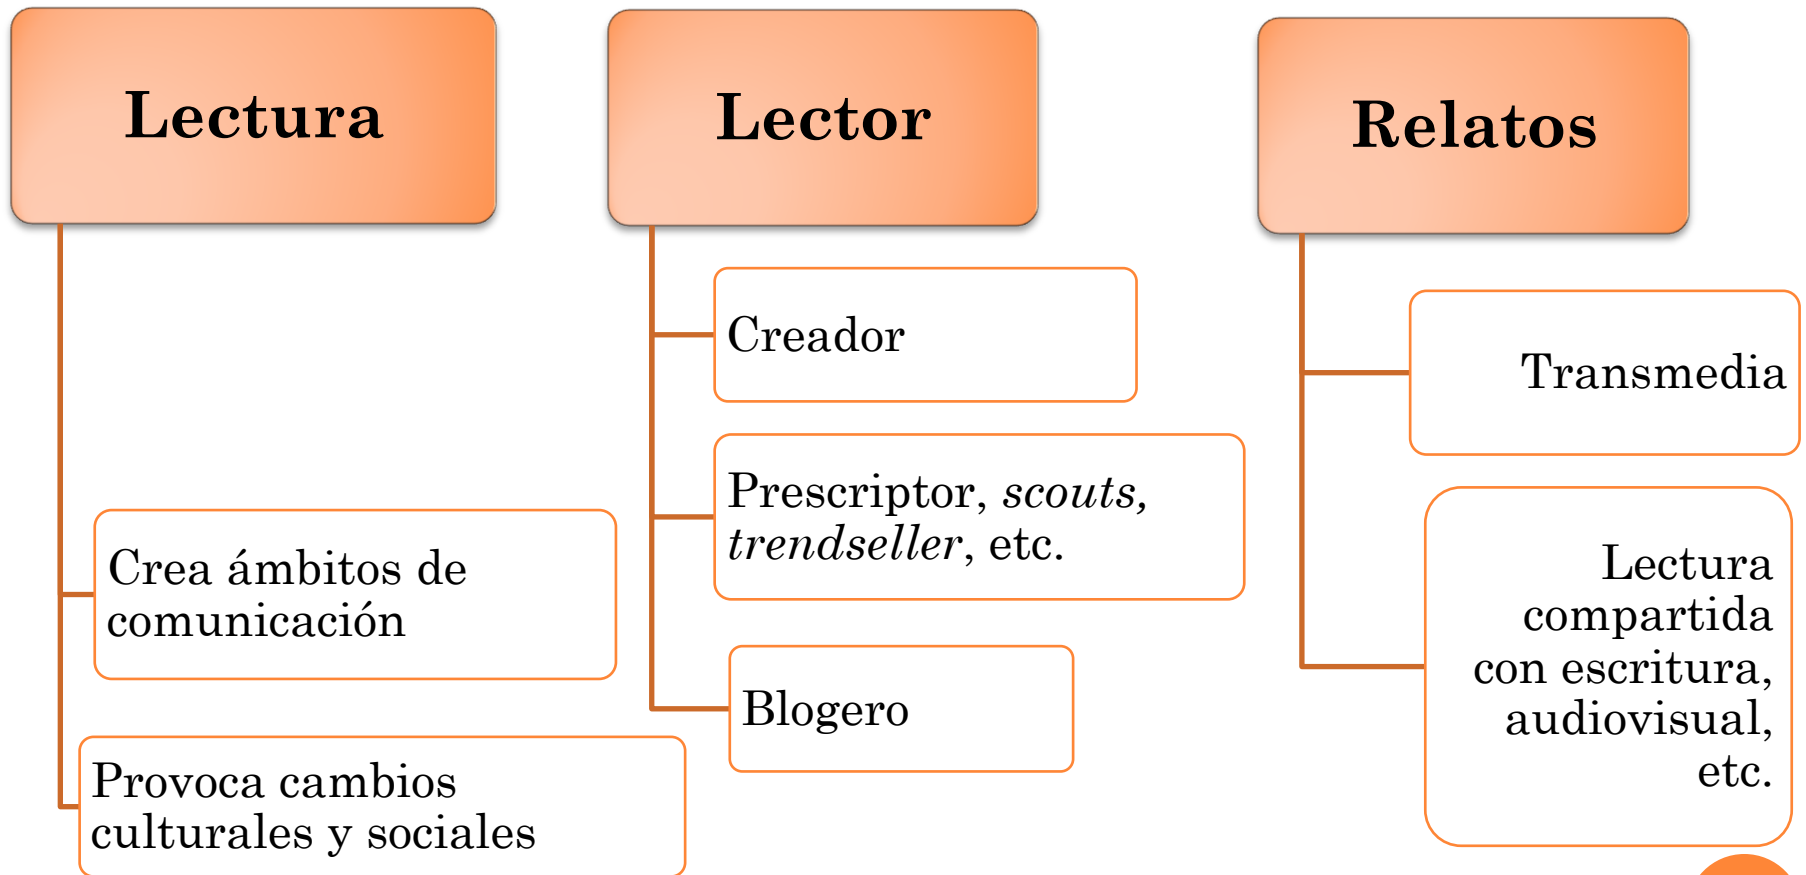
Lectura

Crea ámbitos de comunicación

Provoca cambios culturales y sociales

Lector

Creador

Prescriptor, *scouts*, *trendseller*, etc.

Blogero

Relatos

Transmedia

Lectura compartida con escritura, audiovisual, etc.